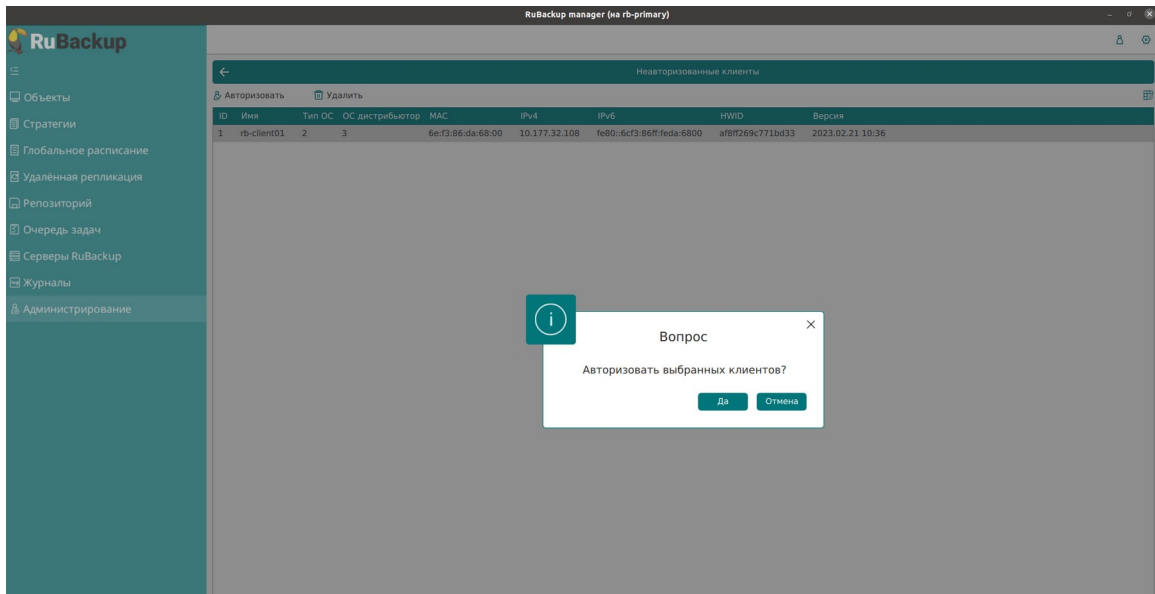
RuBackup manager (на rb-primary)

RuBackup

Объекты
Стратегии
Глобальное расписание
Удалённая репликация
Репозиторий
Очередь задач
Серверы RuBackup
Журналы
Администрирование

Неавторизованные клиенты

Авторизовать
Удалить

| ID | Имя | Тип ОС | ОС дистрибьютор | MAC | IPv4 | IPv6 | HWID | Версия |
|---|---|---|---|---|---|---|---|---|
| 1 | rb-client01 | 2 | 3 | 6e:f3:86:da:68:00 | 10.177.32.108 | fe80::6cf3:86ff:feda:6800 | af8ff269c771bd33 | 2023.02.21 10:36 |

Вопрос

Авторизовать выбранных клиентов?

Да
Отмена